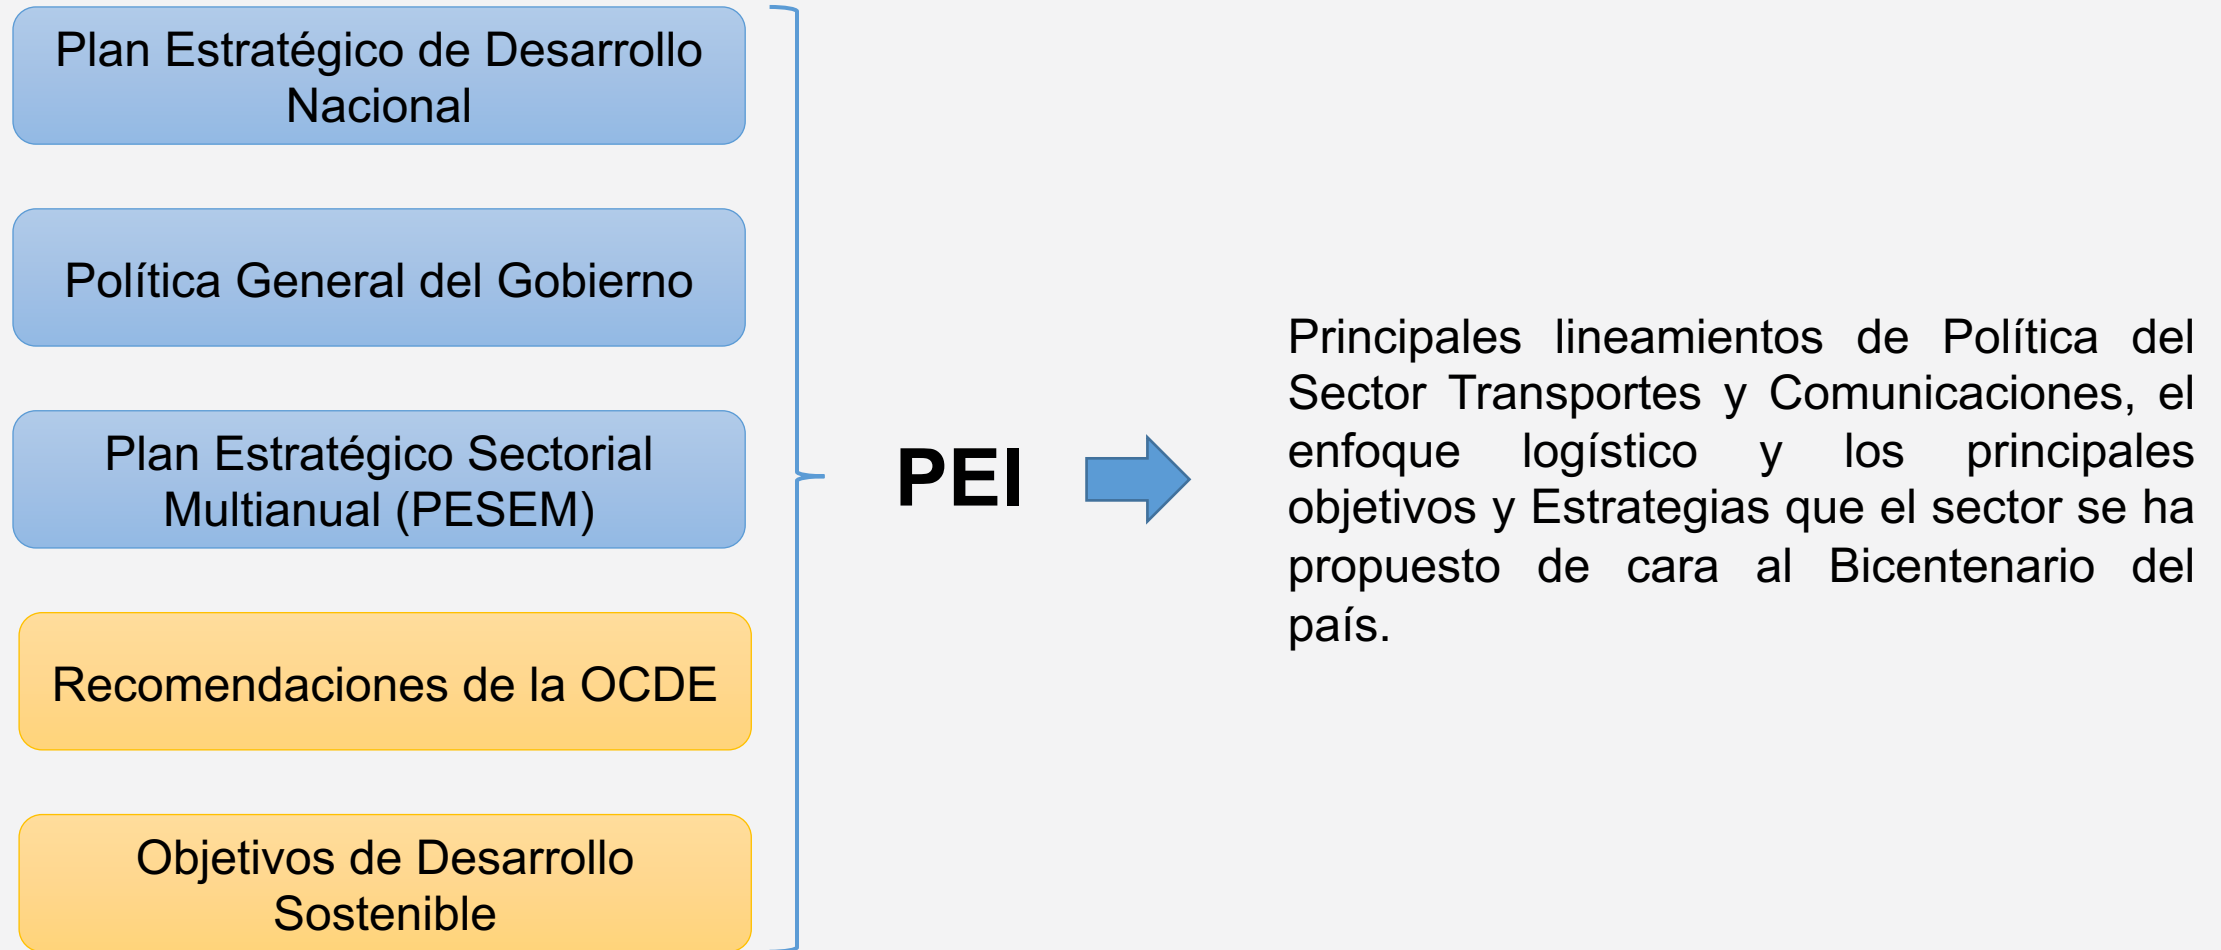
Plan Estratégico de Desarrollo Nacional

Política General del Gobierno

Plan Estratégico Sectorial Multianual (PESEM)

Recomendaciones de la OCDE

Objetivos de Desarrollo Sostenible

PEI

Principales lineamientos de Política del Sector Transportes y Comunicaciones, el enfoque logístico y los principales objetivos y Estrategias que el sector se ha propuesto de cara al Bicentenario del país.